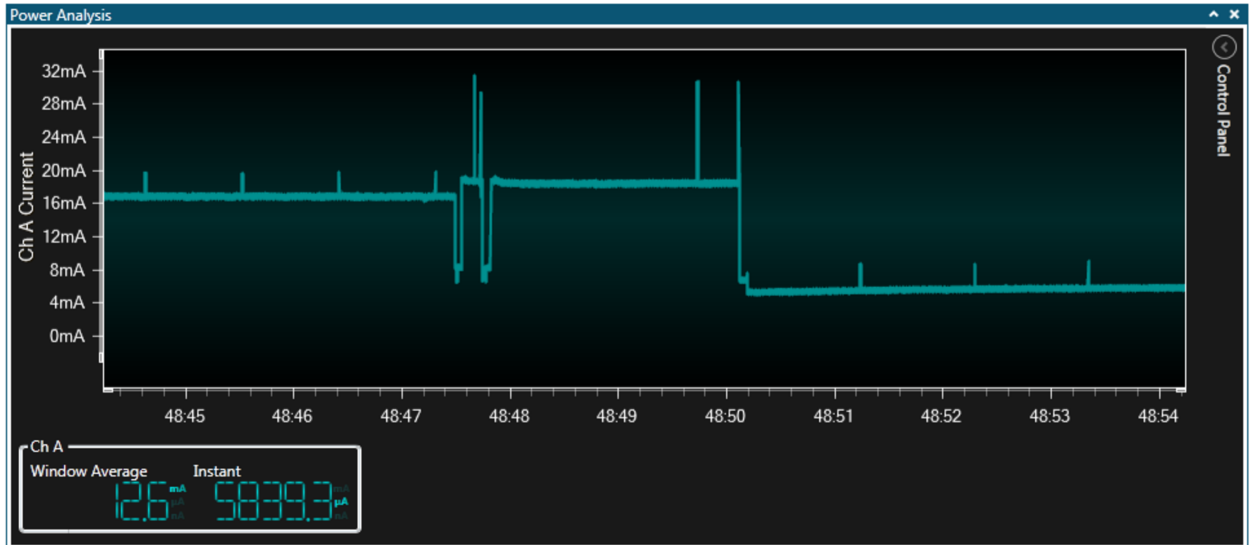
Power Analysis

Control Panel

32mA
28mA
24mA
20mA
16mA
12mA
8mA
4mA
0mA

Ch A Current

48:45 48:46 48:47 48:48 48:49 48:50 48:51 48:52 48:53 48:54

Ch A
Window Average
12.6 mA µA nA
Instant
5839.3 mA µA nA